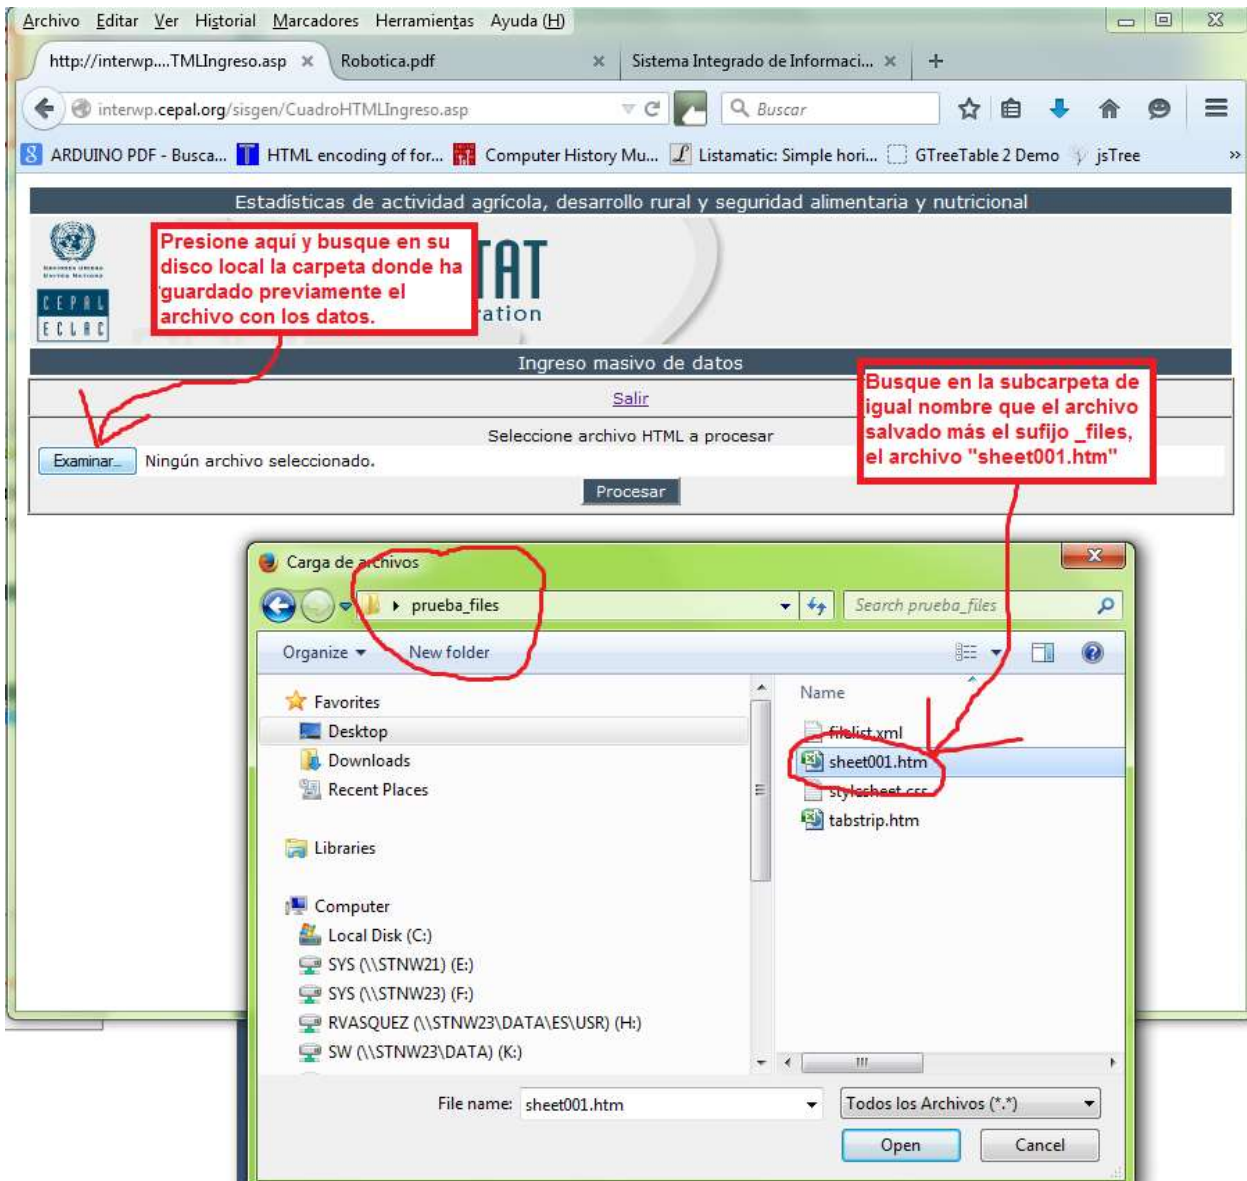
Archivo Editar Ver Historial Marcadores Herramientas Ayuda (H)

http://interwp....TMLIngreso.asp ×
Robotica.pdf ×
Sistema Integrado de Informaci... ×
+

interwp.cepal.org/sisgen/CuadroHTMLIngreso.asp
Buscar

ARDUINO PDF - Busca... HTML encoding of for... Computer History Mu... Listamatic: Simple hori... GTreeTable 2 Demo jsTree »

Estadísticas de actividad agrícola, desarrollo rural y seguridad alimentaria y nutricional

CEPAL
ECLAC

Presione aquí y busque en su disco local la carpeta donde ha guardado previamente el archivo con los datos.

TAT
ration

Ingreso masivo de datos

Salir

Busque en la subcarpeta de igual nombre que el archivo salvado más el sufijo _files, el archivo "sheet001.htm"

Seleccione archivo HTML a procesar

Examinar... Ningún archivo seleccionado.

Procesar

Carga de archivos

prueba_files
Search prueba_files

Organize ▾ New folder

Favorites
Desktop
Downloads
Recent Places

Libraries

Computer
Local Disk (C:)
SYS (\\STNW21) (E:)
SYS (\\STNW23) (F:)
RVASQUEZ (\\STNW23\DATA\ES\USR) (H:)
SW (\\STNW23\DATA) (K:)

Name
filelist.xml
sheet001.htm
stylesheet.css
tabstrip.htm

File name: sheet001.htm
Todos los Archivos (*.*)
Open
Cancel